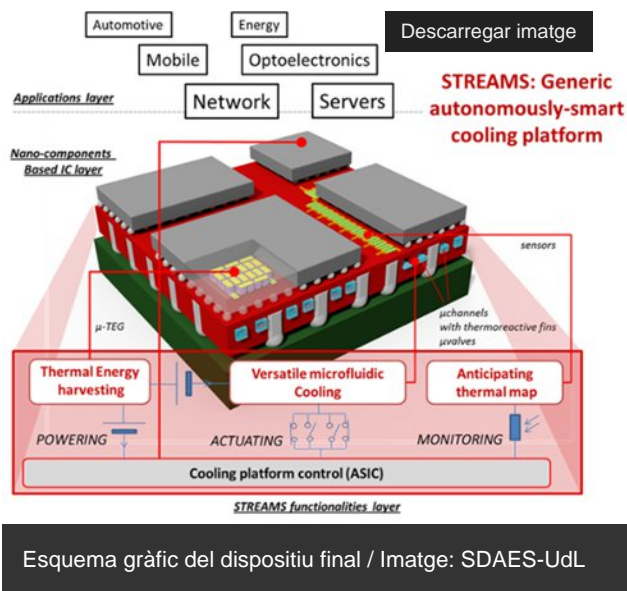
Automotive

Energy

Descarregar imatge

Mobile

Optoelectronics

Applications layer

Network

Servers

STREAMS: Generic autonomously-smart cooling platform

Nano-components Based IC layer

sensors

µ-TEG

µchannels with thermoreactive fins µvalves

Thermal Energy harvesting

Versatile microfluidic Cooling

Anticipating thermal map

POWERING

ACTUATING

MONITORING

Cooling platform control (ASIC)

STREAMS functionalities layer

Esquema gràfic del dispositiu final / Imatge: SDAES-UdL